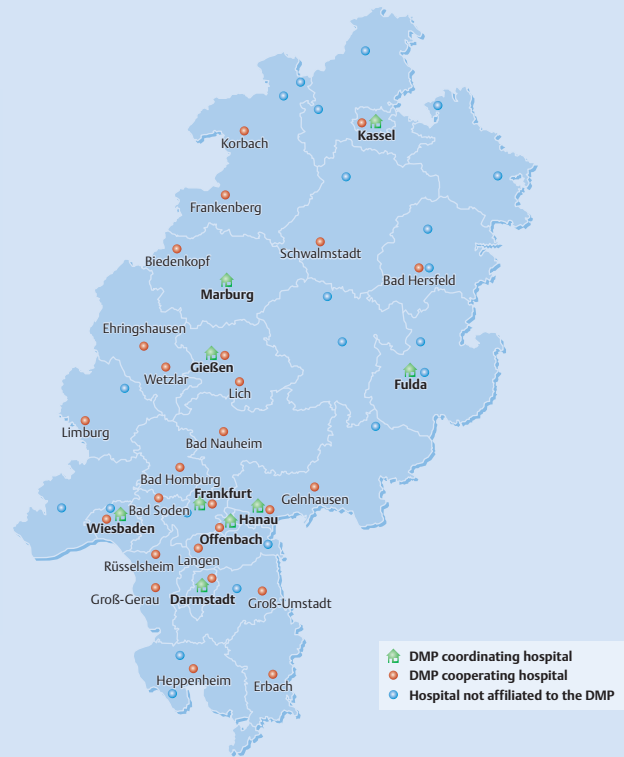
Kassel
Korbach
Frankenberg
Schwalmstadt
Biedenkopf
Bad Hersfeld
Marburg
Ehringshausen
Gießen
Wetzlar
Lich
Fulda
Limburg
Bad Nauheim
Bad Homburg
Frankfurt
Gelnhausen
Bad Soden
Wiesbaden
Hanau
Offenbach
Langen
Rüsselsheim
Groß-Gerau
Darmstadt
Groß-Umstadt
Heppenheim
Erbach

DMP coordinating hospital
DMP cooperating hospital
Hospital not affiliated to the DMP